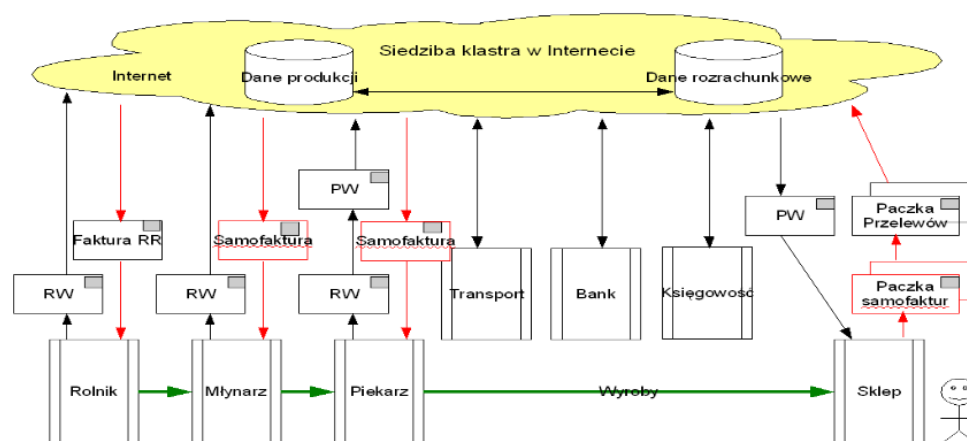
Siedziba klastra w Internecie
Internet
Dane produkcji
Dane rozrachunkowe
PW
PW
Paczka Przelewów
Faktura RR
Samofaktura
Samofaktura
RW
RW
RW
Transport
Bank
Księgowość
Paczka samofaktur
Rolnik
Młynarz
Piekarz
Wyroby
Sklep